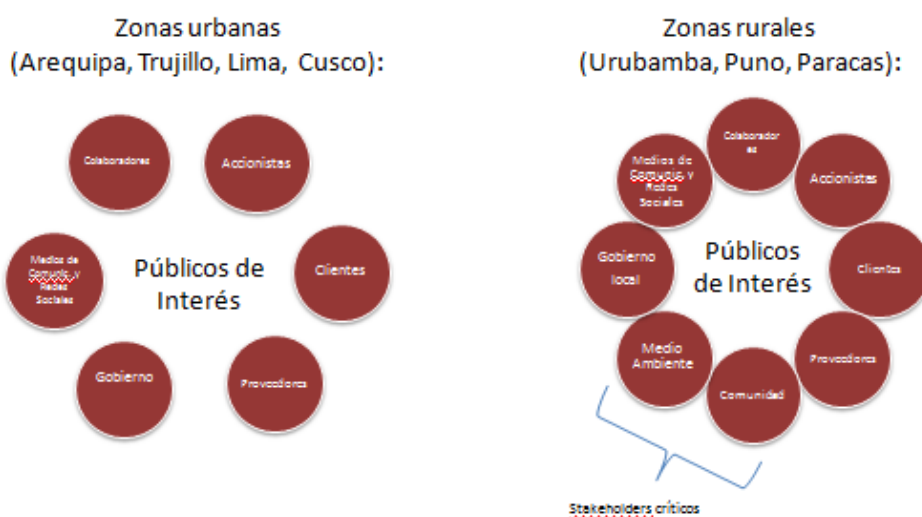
Zonas urbanas
(Arequipa, Trujillo, Lima, Cusco):

Colaboradores

Accionistas

Medios de Comunic. y Redes Sociales

Públicos de Interés

Clientes

Gobierno

Proveedores

Zonas rurales
(Urubamba, Puno, Paracas):

Colaborador es

Medios de Comunic. y Redes Sociales

Accionistas

Gobierno local

Públicos de Interés

Clientes

Medio Ambiente

Comunidad

Proveedores

Stakeholders críticos